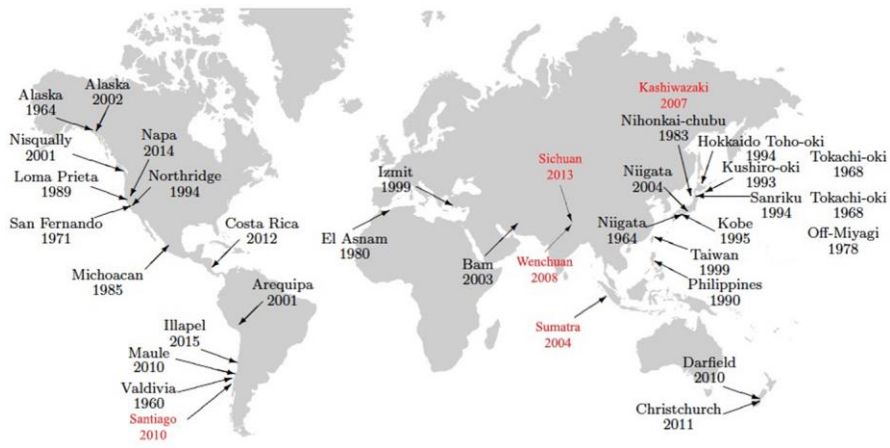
Alaska
1964

Alaska
2002

Nisqually
2001

Napa
2014

Loma Prieta
1989

Northridge
1994

San Fernando
1971

Costa Rica
2012

Michoacan
1985

Arequipa
2001

Illapel
2015

Maule
2010

Valdivia
1960

Santiago
2010

El Asnam
1980

Izmit
1999

Bam
2003

Sichuan
2013

Wenchuan
2008

Sumatra
2004

Kashiwazaki
2007

Nihonkai-chubu
1983

Niigata
2004

Niigata
1964

Hokkaido Toho-oki
1994

Kushiro-oki
1993

Sanriku
1994

Kobe
1995

Taiwan
1999

Philippines
1990

Tokachi-oki
1968

Tokachi-oki
1968

Off-Miyagi
1978

Darfield
2010

Christchurch
2011